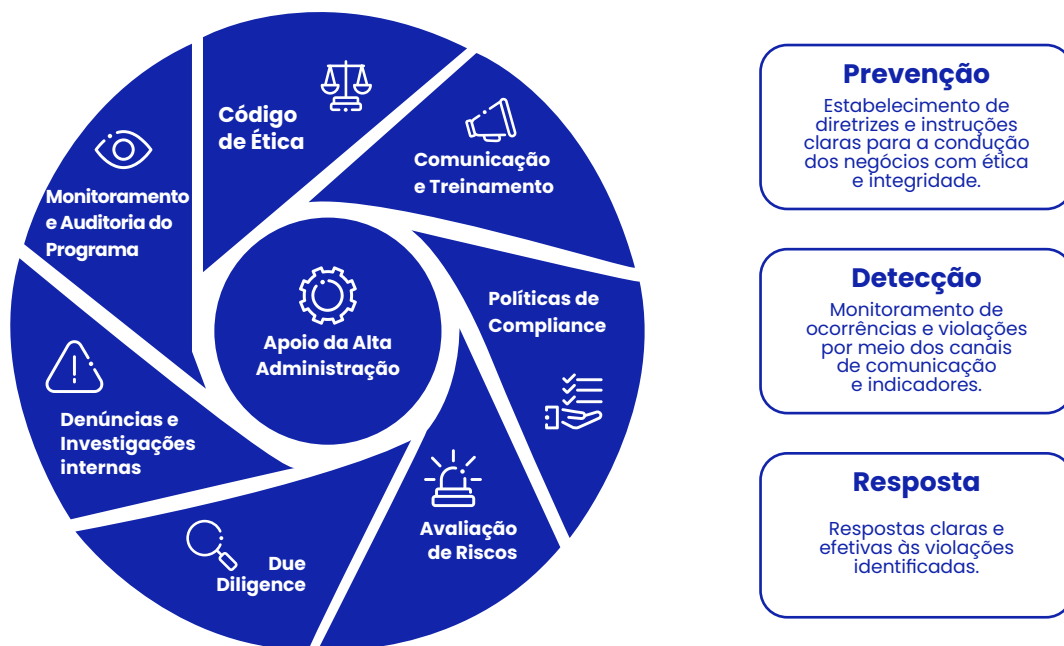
Código de Ética

Comunicação e Treinamento

Políticas de Compliance

Avaliação de Riscos

Due Diligence

Denúncias e Investigações internas

Monitoramento e Auditoria do Programa

Apoio da Alta Administração

Prevenção
Estabelecimento de diretrizes e instruções claras para a condução dos negócios com ética e integridade.

Detecção
Monitoramento de ocorrências e violações por meio dos canais de comunicação e indicadores.

Resposta
Respostas claras e efetivas às violações identificadas.